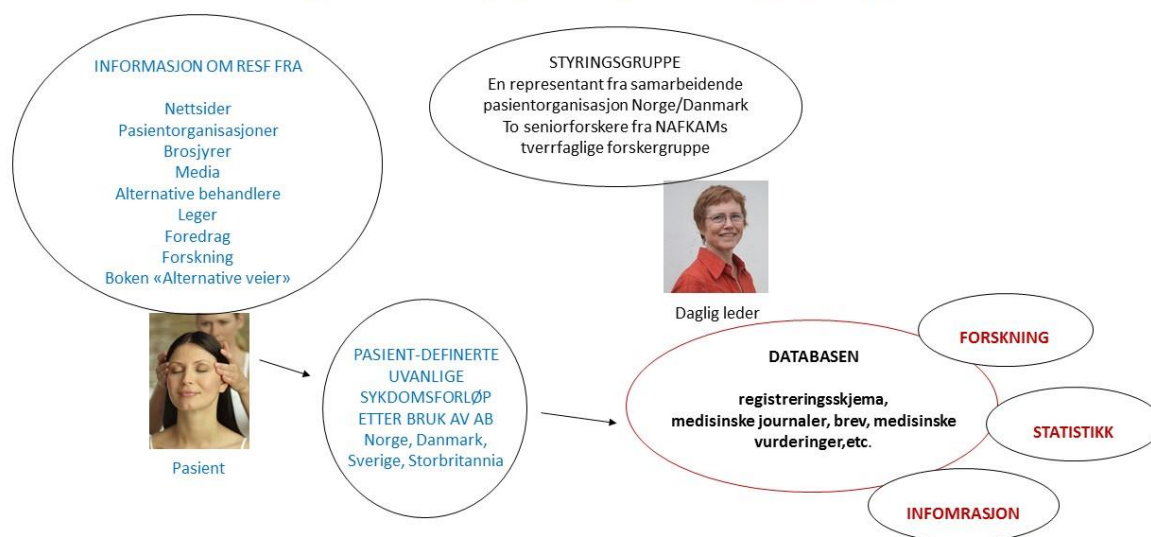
INFORMASJON OM RESF FRA

Nettsider
Pasientorganisasjoner
Brosjyrer
Media
Alternative behandlere
Leger
Foredrag
Forskning
Boken «Alternative veier»

STYRINGSGRUPPE
En representant fra samarbeidende pasientorganisasjon Norge/Danmark
To seniorforskere fra NAFKAMs tverrfaglige forskergruppe

Daglig leder

Pasient

PASIENT-DEFINERTE UVANLIGE SYKDOMSFORLØP ETTER BRUK AV AB
Norge, Danmark, Sverige, Storbritannia

DATABASEN

registreringsskjema, medisinske journaler, brev, medisinske vurderinger,etc.

FORSKNING

STATISTIKK

INFOMRASJON